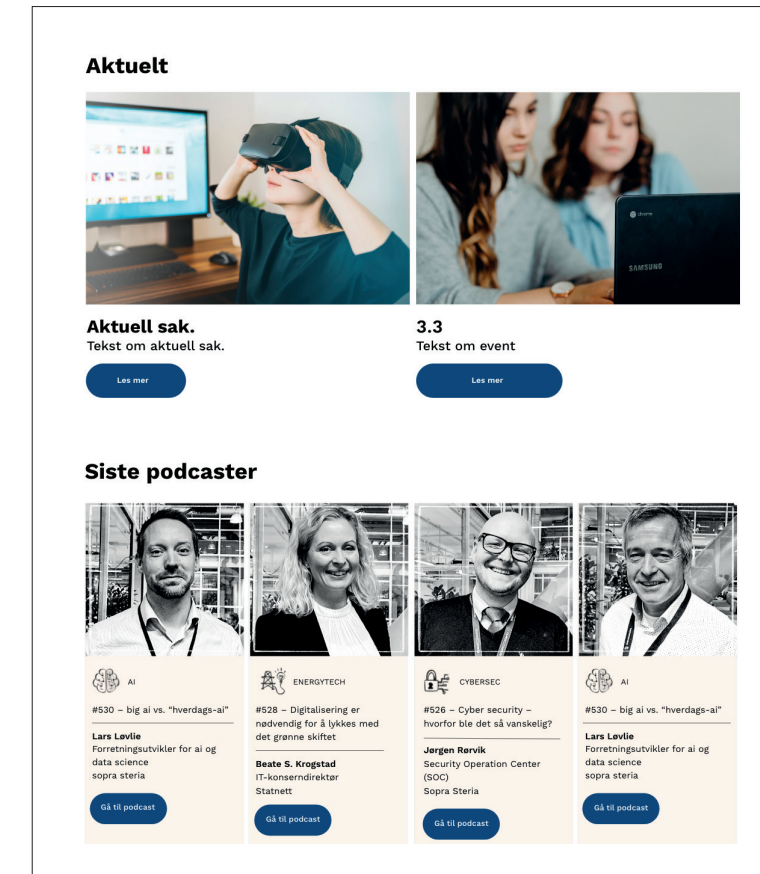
Aktuelt

Aktuell sak.
Tekst om aktuell sak.

Les mer

3.3
Tekst om event

Les mer

Siste podcaster

AI

#530 – big ai vs. "hverdags-ai"

Lars Løvlie
Forretningsutvikler for ai og data science
sopra steria

Gå til podcast

ENERGYTECH

#528 – Digitalisering er nødvendig for å lykkes med det grønne skiftet

Beate S. Krogstad
IT-konserndirektør
Statnett

Gå til podcast

CYBERSEC

#526 – Cyber security – hvorfor ble det så vanskelig?

Jørgen Rørvik
Security Operation Center (SOC)
Sopra Steria

Gå til podcast

AI

#530 – big ai vs. "hverdags-ai"

Lars Løvlie
Forretningsutvikler for ai og data science
sopra steria

Gå til podcast